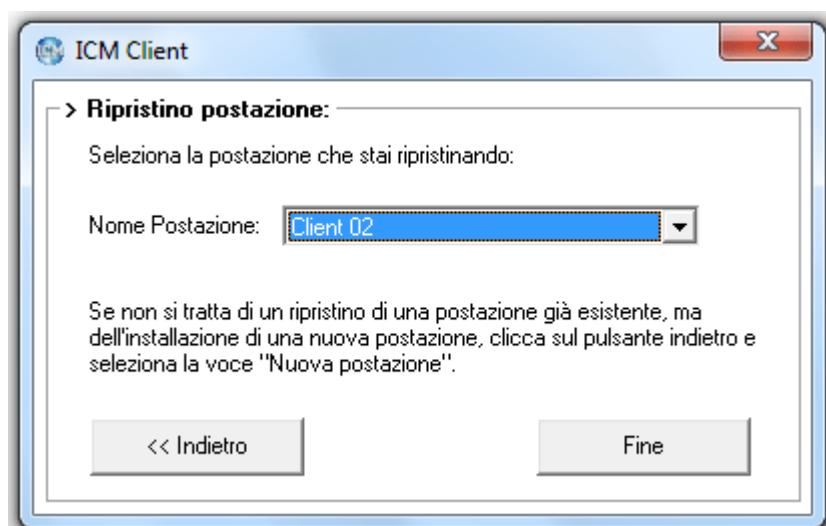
ICM Client

> Ripristino postazione:

Seleziona la postazione che stai ripristinando:

Nome Postazione: Client 02

Se non si tratta di un ripristino di una postazione già esistente, ma dell'installazione di una nuova postazione, clicca sul pulsante indietro e seleziona la voce "Nuova postazione".

<< Indietro

Fine